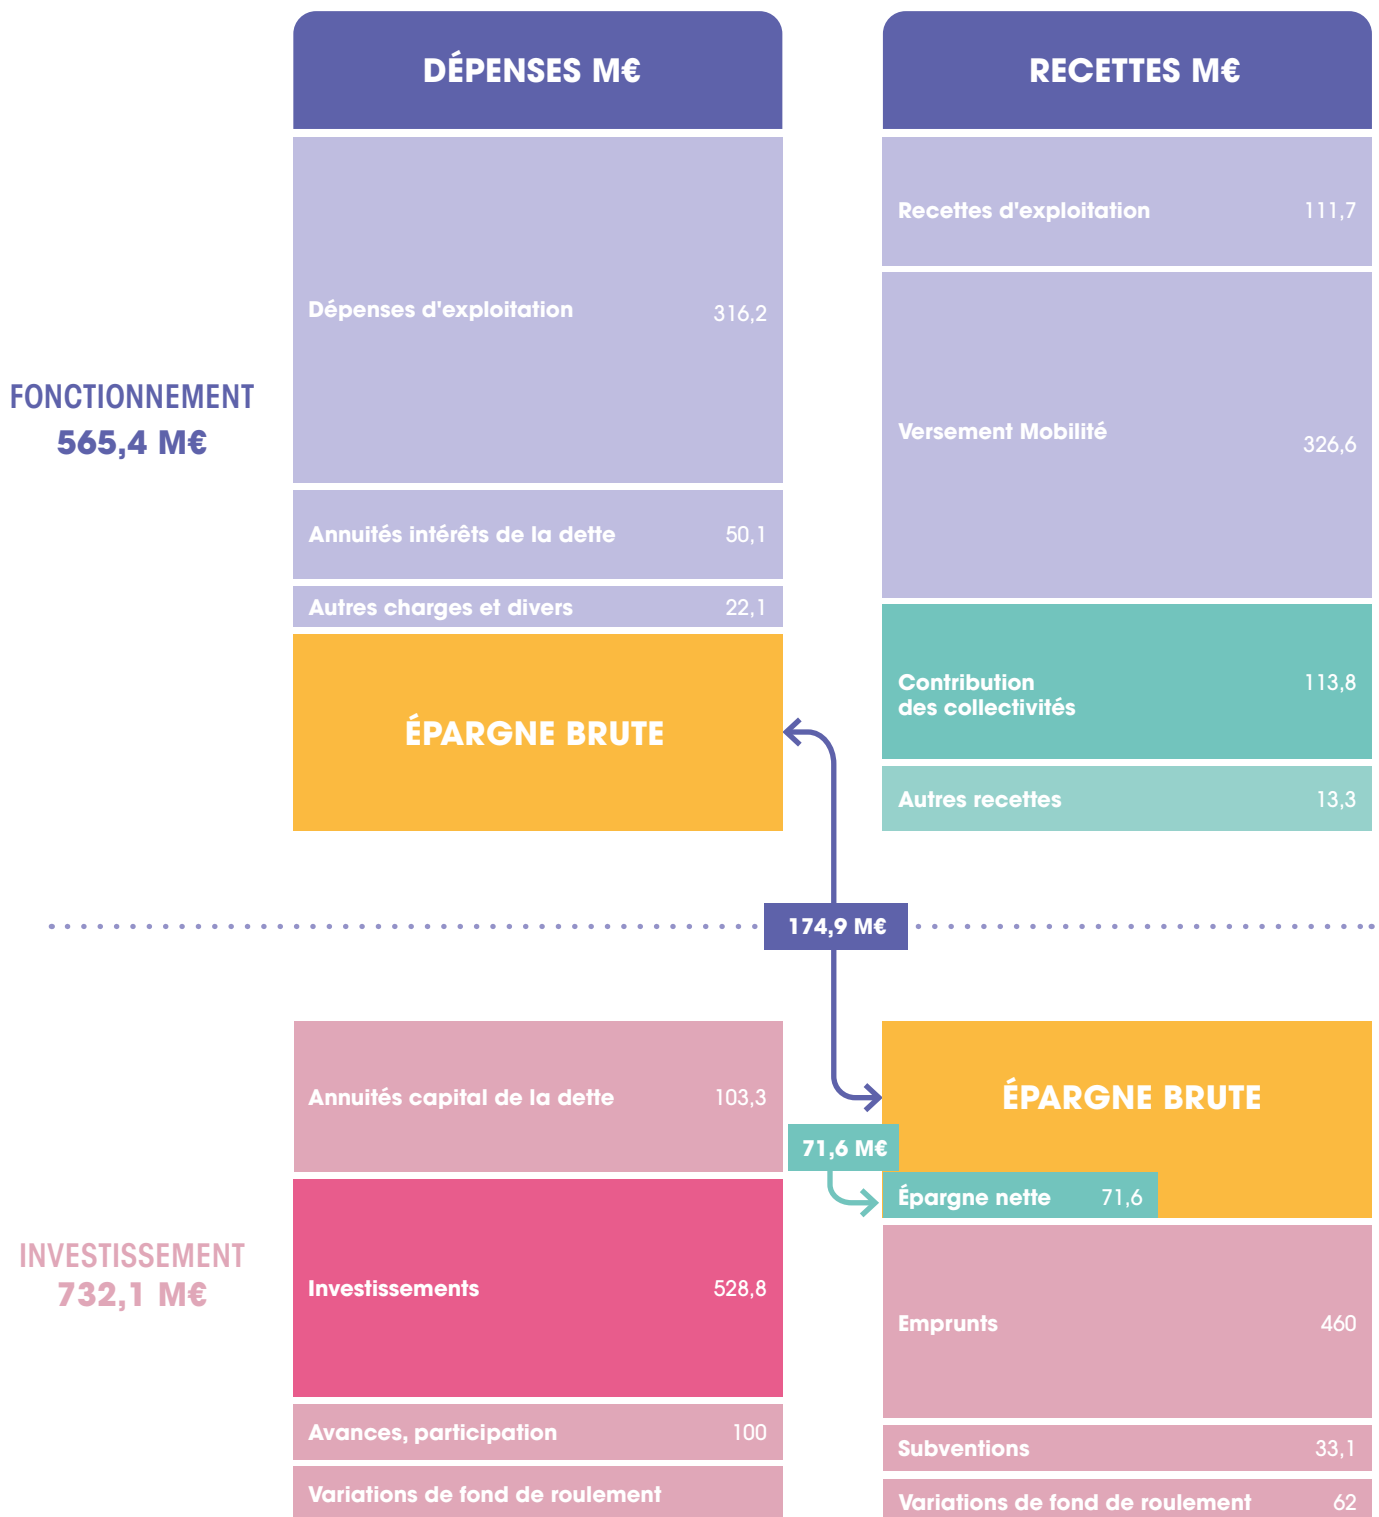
DÉPENSES M€

RECETTES M€

FONCTIONNEMENT
565,4 M€

Dépenses d'exploitation 316,2

Annuités intérêts de la dette 50,1

Autres charges et divers 22,1

ÉPARGNE BRUTE

Recettes d'exploitation 111,7

Versement Mobilité 326,6

Contribution des collectivités 113,8

Autres recettes 13,3

174,9 M€

INVESTISSEMENT
732,1 M€

Annuités capital de la dette 103,3

Investissements 528,8

Avances, participation 100

Variations de fond de roulement

ÉPARGNE BRUTE

71,6 M€

Épargne nette 71,6

Emprunts 460

Subventions 33,1

Variations de fond de roulement 62